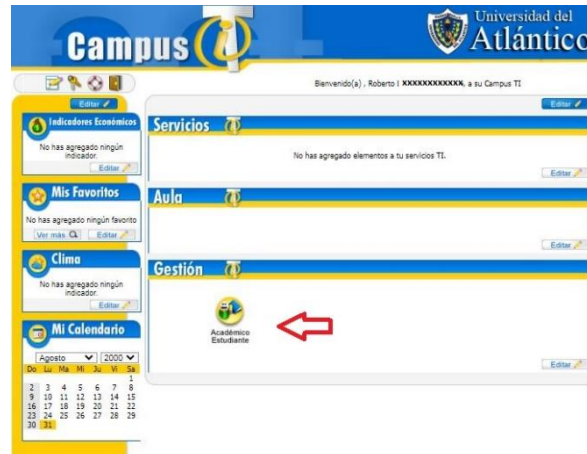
Campus i

Universidad del Atlántico

Bienvenido(a) , Roberto I XXXXXXXXXXXX, a su Campus TI

Editar

Indicadores Económicos

No has agregado ningún indicador.

Editar

Mis Favoritos

No has agregado ningún favorito

Ver más Editar

Clima

No has agregado ningún indicador.

Editar

Mi Calendario

Agosto 2000

| Do | Lu | Ma | Mi | Ju | Vi | Sa |
|---|---|---|---|---|---|---|
| | | | | | | 1 |
| 2 | 3 | 4 | 5 | 6 | 7 | 8 |
| 9 | 10 | 11 | 12 | 13 | 14 | 15 |
| 16 | 17 | 18 | 19 | 20 | 21 | 22 |
| 23 | 24 | 25 | 26 | 27 | 28 | 29 |
| 30 | 31 | | | | | |

Editar

Servicios

No has agregado elementos a tu servicios TI.

Editar

Aula

Editar

Gestión

Académico Estudiante

Editar